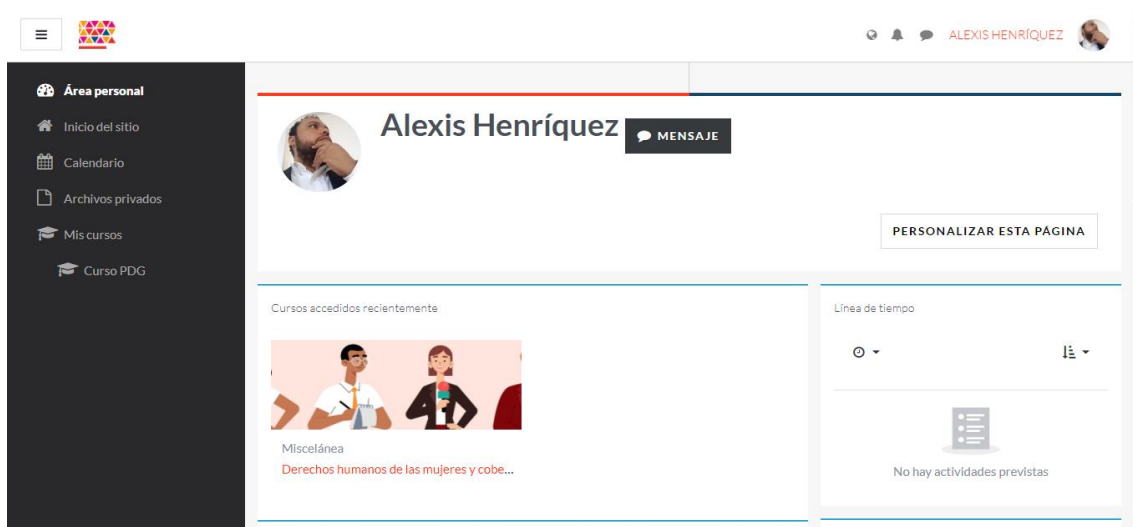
ALEXIS HENRÍQUEZ

Área personal
Inicio del sitio
Calendario
Archivos privados
Mis cursos
Curso PDG

Alexis Henríquez
MENSAJE

PERSONALIZAR ESTA PÁGINA

Cursos accedidos recientemente

Miscelánea
Derechos humanos de las mujeres y cobe...

Línea de tiempo

No hay actividades previstas